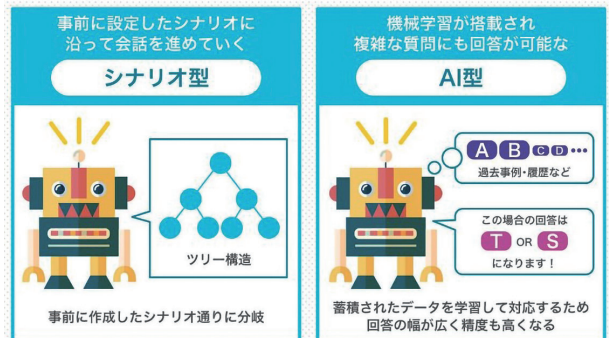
事前に設定したシナリオに沿って会話を進めていく

シナリオ型

ツリー構造

事前に作成したシナリオ通りに分岐

機械学習が搭載され複雑な質問にも回答が可能な

AI型

A B C D •••
過去事例・履歴など

この場合の回答は
T OR S
になります！

蓄積されたデータを学習して対応するため回答の幅が広く精度も高くなる